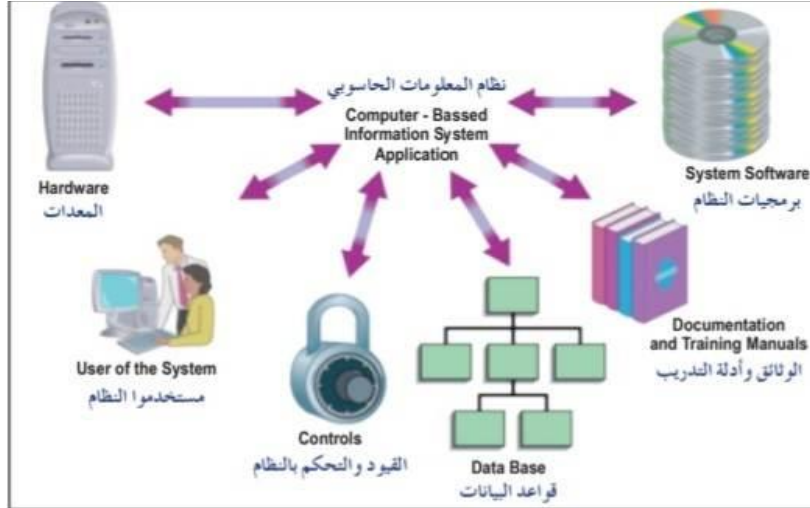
نظام المعلومات الحاسوبي
Computer - Bassed Information System Application

Hardware
المعدات

System Software
برمجيات النظام

User of the System
مستخدموا النظام

Controls
القيود والتحكم بالنظام

Data Base
قواعد البيانات

Documentation and Training Manuals
الوثائق وأدلة التدريب